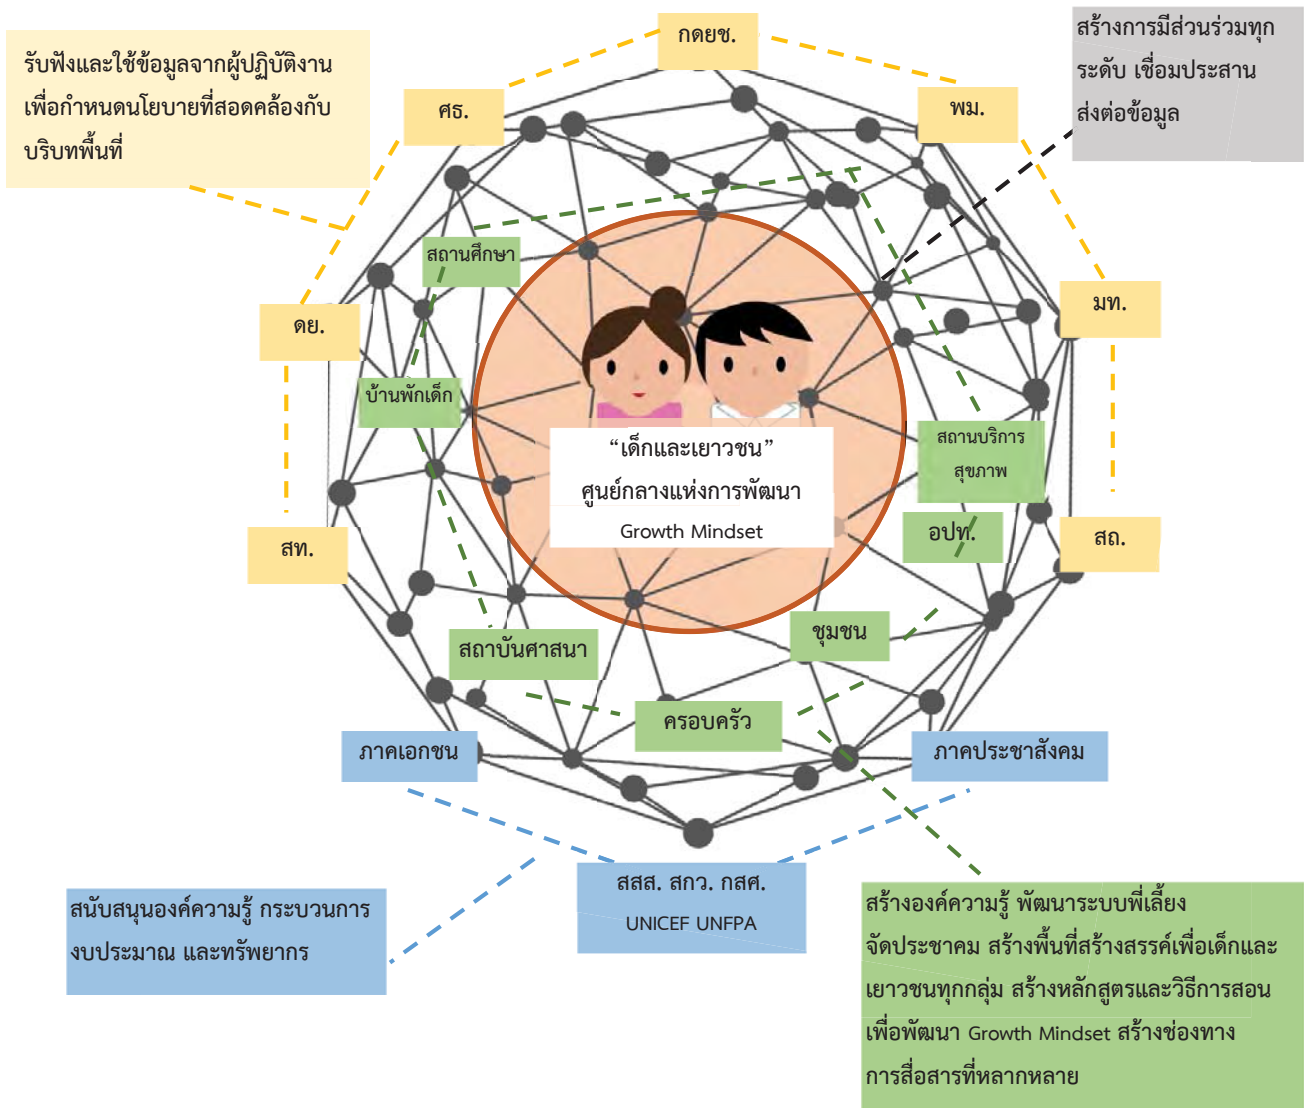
รับฟังและใช้ข้อมูลจากผู้ปฏิบัติงาน เพื่อกำหนดนโยบายที่สอดคล้องกับบริบทพื้นที่

กดยช.

สร้างการมีส่วนร่วมทุกระดับ เชื่อมประสาน ส่งต่อข้อมูล

ศธ.

พม.

สถานศึกษา

มท.

ดย.

บ้านพักเด็ก

“เด็กและเยาวชน”
ศูนย์กลางแห่งการพัฒนา
Growth Mindset

สถานบริการสุขภาพ

อปท.

สธ.

สท.

ชุมชน

สถาบันศาสนา

ครอบครัว

ภาคเอกชน

ภาคประชาสังคม

สสส. สกว. กสศ.
UNICEF UNFPA

สนับสนุนองค์ความรู้ กระบวนการ งบประมาณ และทรัพยากร

สร้างองค์ความรู้ พัฒนาระบบพี่เลี้ยง จัดประชาคม สร้างพื้นที่สร้างสรรค์เพื่อเด็กและเยาวชนทุกกลุ่ม สร้างหลักสูตรและวิธีการสอนเพื่อพัฒนา Growth Mindset สร้างช่องทางการสื่อสารที่หลากหลาย